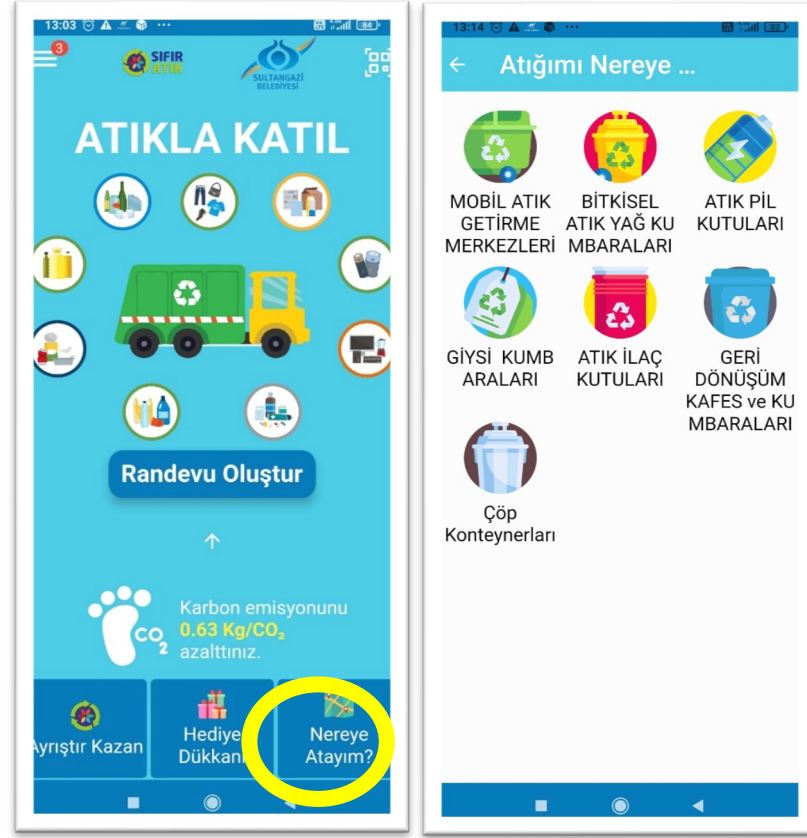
13:03 84

3

SIFIR ATIK

SULTANGAZİ BELEDİYESİ

ATIKLA KATIL

Randevu Oluştur

Karbon emisyonunu 0.63 Kg/$CO_2$ azalttınız.

$CO_2$

Ayrıştır Kazan

Hediye Dükkanı

Nereye Atayım?

13:14 83

← Atığımı Nereye ...

MOBİL ATIK GETİRME MERKEZLERİ

BİTKİSEL ATIK YAĞ KUMBARALARI

ATIK PİL KUTULARI

GİYSİ KUMBARALARI

ATIK İLAÇ KUTULARI

GERİ DÖNÜŞÜM KAFES ve KUMBARALARI

Çöp Konteynerları